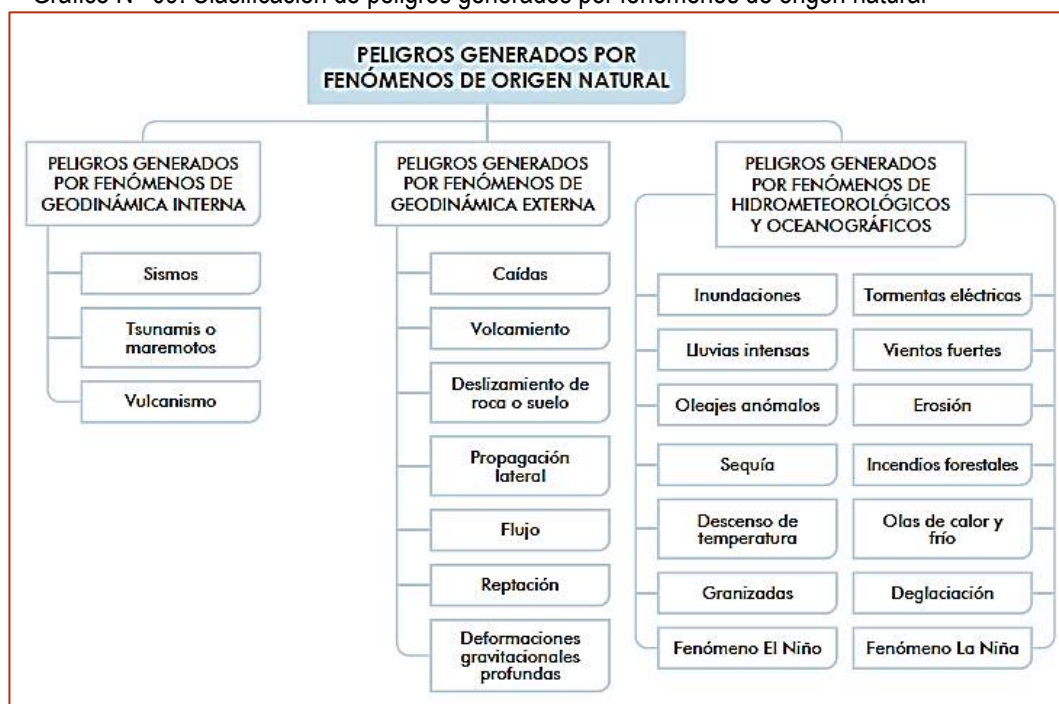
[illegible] Clasificación de peligros generados por fenómenos de origen natural

PELIGROS GENERADOS POR FENÓMENOS DE ORIGEN NATURAL

PELIGROS GENERADOS POR FENÓMENOS DE GEODINÁMICA INTERNA

Sismos

Tsunamis o maremotos

Vulcanismo

PELIGROS GENERADOS POR FENÓMENOS DE GEODINÁMICA EXTERNA

Caídas

Volcamiento

Deslizamiento de roca o suelo

Propagación lateral

Flujo

Reptación

Deformaciones gravitacionales profundas

PELIGROS GENERADOS POR FENÓMENOS DE HIDROMETEOROLÓGICOS Y OCEANOGRÁFICOS

Inundaciones

Lluvias intensas

Oleajes anómalos

Sequía

Descenso de temperatura

Granizadas

Fenómeno El Niño

Tormentas eléctricas

Vientos fuertes

Erosión

Incendios forestales

Olas de calor y frío

Deglaciación

Fenómeno La Niña